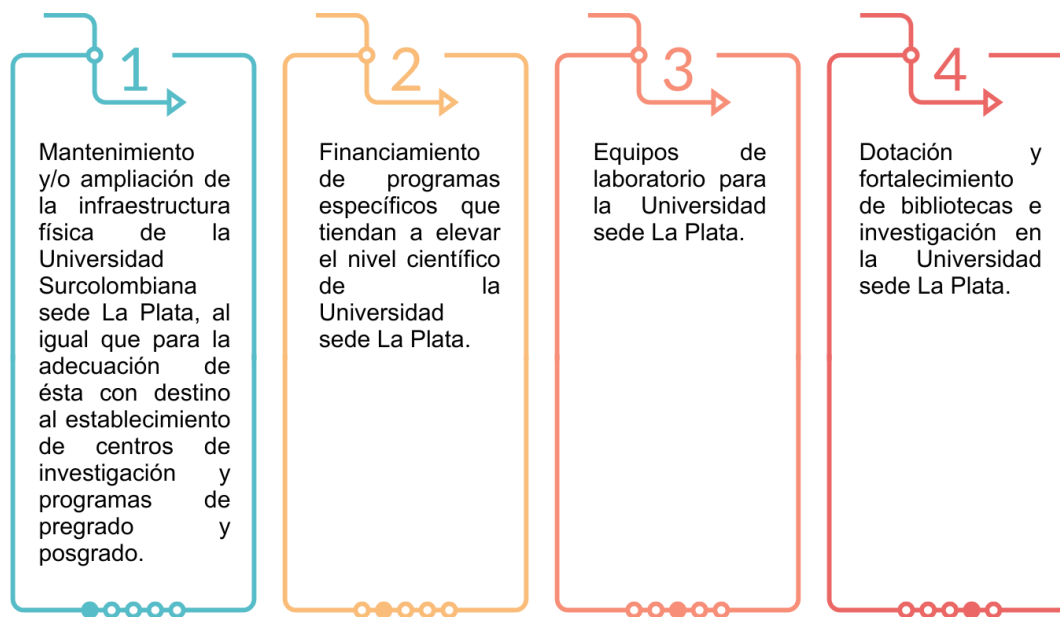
1

Mantenimiento y/o ampliación de la infraestructura física de la Universidad Surcolombiana sede La Plata, al igual que para la adecuación de ésta con destino al establecimiento de centros de investigación y programas de pregrado y posgrado.

2

Financiamiento de programas específicos que tiendan a elevar el nivel científico de la Universidad sede La Plata.

3

Equipos de laboratorio para la Universidad sede La Plata.

4

Dotación y fortalecimiento de bibliotecas e investigación en la Universidad sede La Plata.